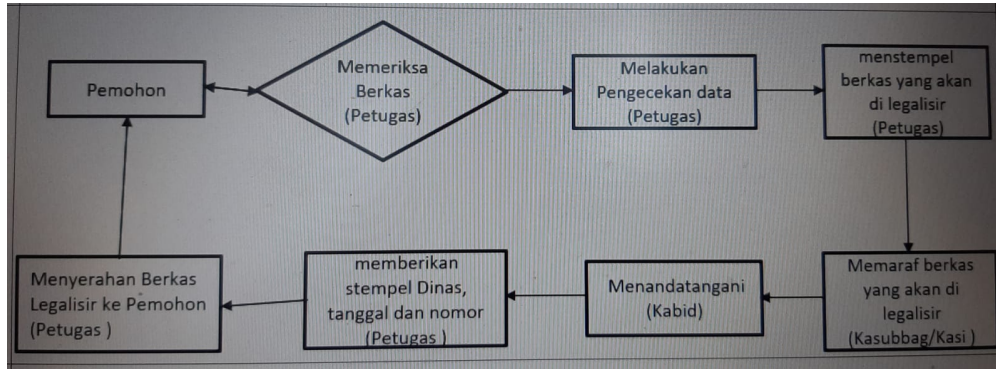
Pemohon

Memeriksa Berkas (Petugas)

Melakukan Pengecekan data (Petugas)

menstempel berkas yang akan di legalisir (Petugas)

Memaraf berkas yang akan di legalisir (Kasubbag/Kasi )

Menandatangani (Kabid)

memberikan stempel Dinas, tanggal dan nomor (Petugas )

Menyerahan Berkas Legalisir ke Pemohon (Petugas )